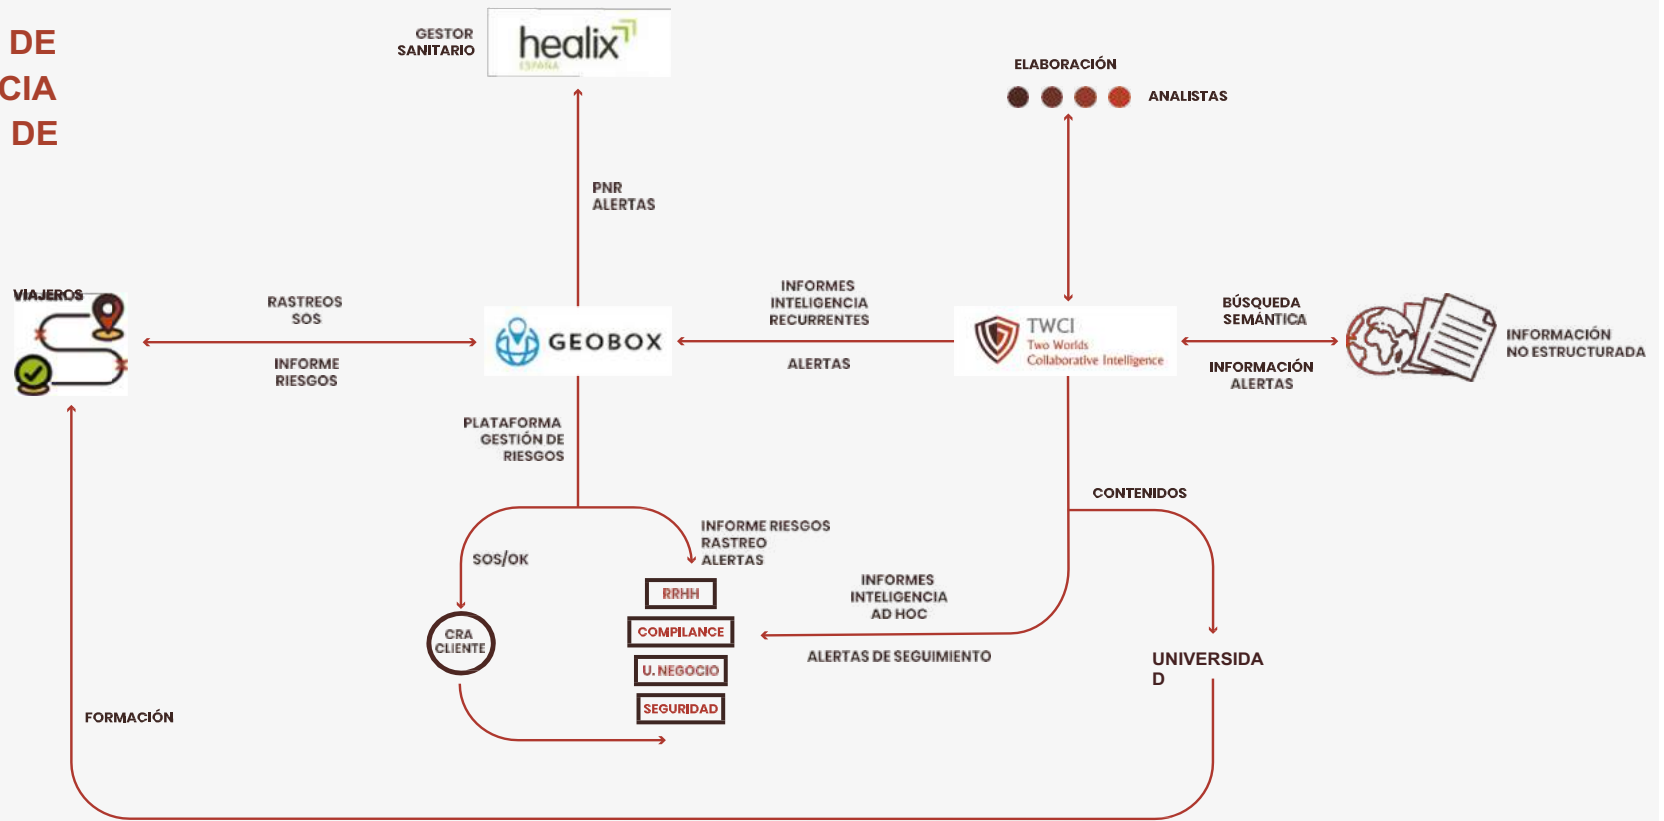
DE
CIA
DE

GESTOR SANITARIO

healix
ESPAÑA

ELABORACIÓN

ANALISTAS

PNR
ALERTAS

VIAJEROS

RASTREOS
SOS

INFORME
RIESGOS

GEOBOX

INFORMES
INTELIGENCIA
RECURRENTES

ALERTAS

TWCI
Two Worlds
Collaborative Intelligence

BÚSQUEDA
SEMÁNTICA

INFORMACIÓN
ALERTAS

INFORMACIÓN
NO ESTRUCTURADA

PLATAFORMA
GESTIÓN DE
RIESGOS

CONTENIDOS

INFORME RIESGOS
RASTREO
ALERTAS

SOS/OK

RRHH

COMPLIANCE

U. NEGOCIO

SEGURIDAD

CRA
CLIENTE

INFORMES
INTELIGENCIA
AD HOC

ALERTAS DE SEGUIMIENTO

UNIVERSIDA
D

FORMACIÓN